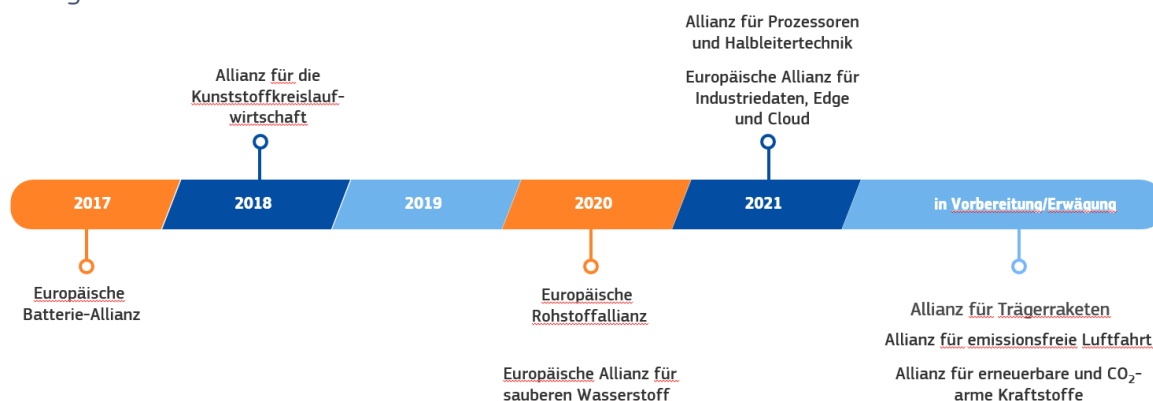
Allianz für Prozessoren und Halbleitertechnik

Europäische Allianz für Industriedaten, Edge und Cloud

Allianz für die Kunststoffkreislaufwirtschaft

2017

2018

2019

2020

2021

in Vorbereitung/Erwägung

Europäische Batterie-Allianz

Europäische Rohstoffallianz

Europäische Allianz für sauberen Wasserstoff

Allianz für Trägerraketen

Allianz für emissionsfreie Luftfahrt

Allianz für erneuerbare und $CO_2$-arme Kraftstoffe